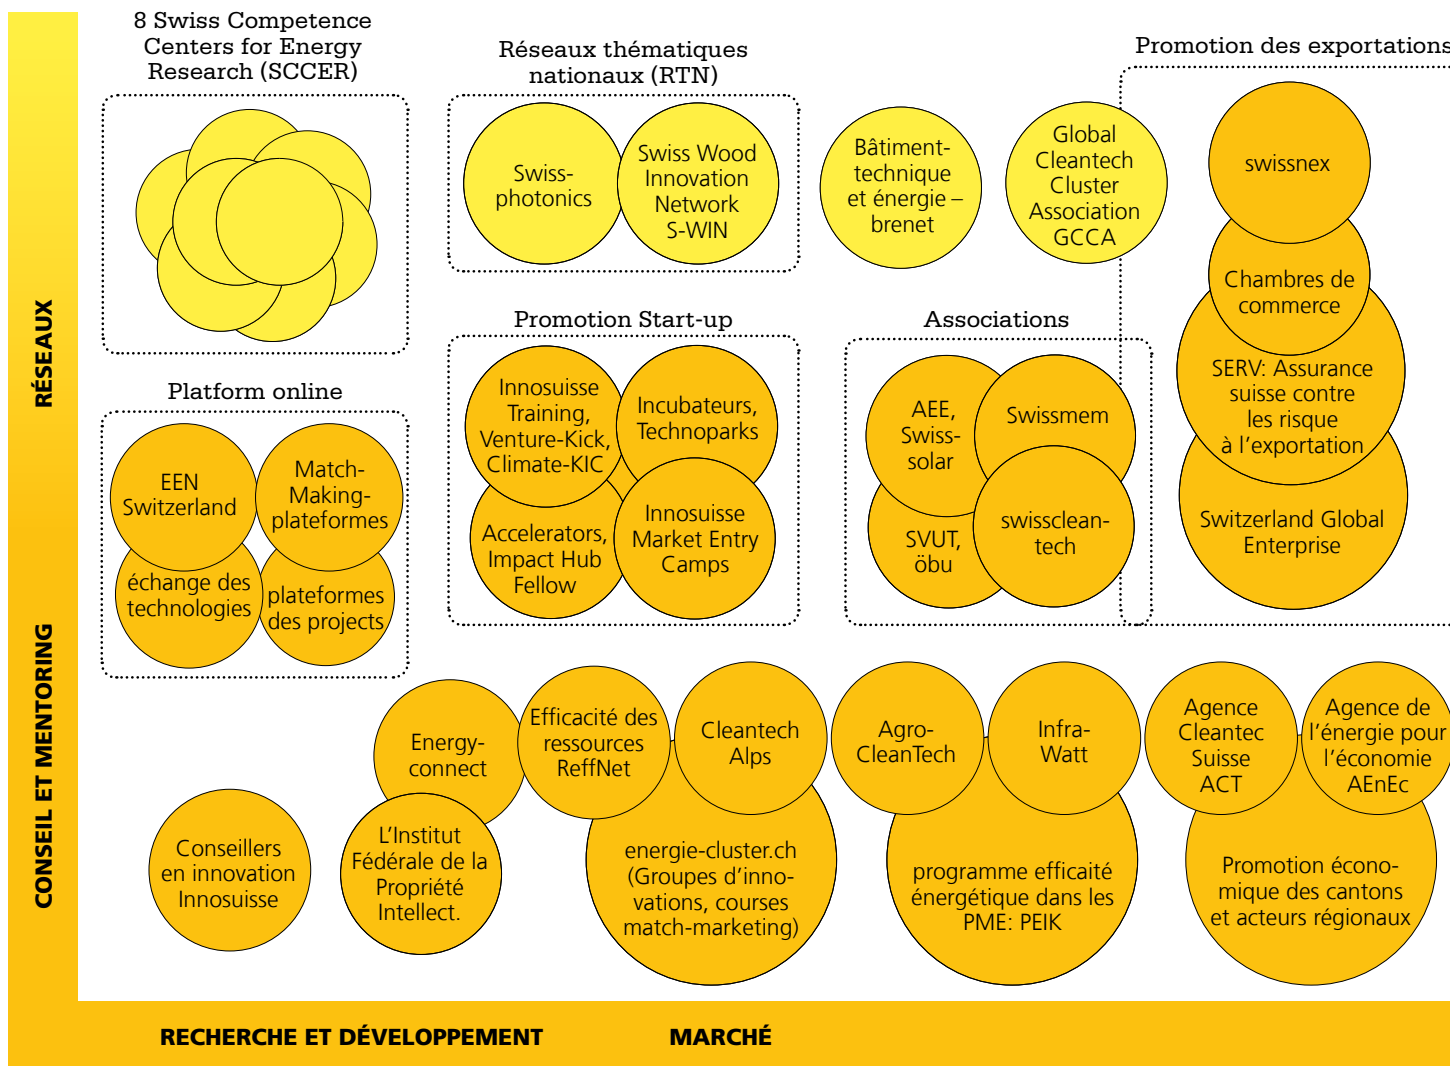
RÉSEAUX

CONSEIL ET MENTORING

8 Swiss Competence Centers for Energy Research (SCCER)

Réseaux thématiques nationaux (RTN)

Swissphotonics

Swiss Wood Innovation Network S-WIN

Bâtimenttechnique et énergie – brenet

Global Cleantech Cluster Association GCCA

Promotion des exportations

swissnex

Chambres de commerce

SERV: Assurance suisse contre les risque à l'exportation

Switzerland Global Enterprise

Platform online

EEN Switzerland

Match-Making-plateformes

échange des technologies

plateformes des projects

Promotion Start-up

Innosuisse Training, Venture-Kick, Climate-KIC

Incubateurs, Technoparks

Accelerators, Impact Hub Fellow

Innosuisse Market Entry Camps

Associations

AEE, Swisssolar

Swissmem

SVUT, öbu

swisscleantech

Energyconnect

Efficacité des ressources ReffNet

Cleantech Alps

AgroCleanTech

InfraWatt

Agence Cleantec Suisse ACT

Agence de l'énergie pour l'économie AEnEc

Conseillers en innovation Innosuisse

L'Institut Fédérale de la Propriété Intellect.

energie-cluster.ch (Groupes d'innovations, courses match-marketing)

programme efficaité énergétique dans les PME: PEIK

Promotion économique des cantons et acteurs régionaux

RECHERCHE ET DÉVELOPPEMENT

MARCHÉ